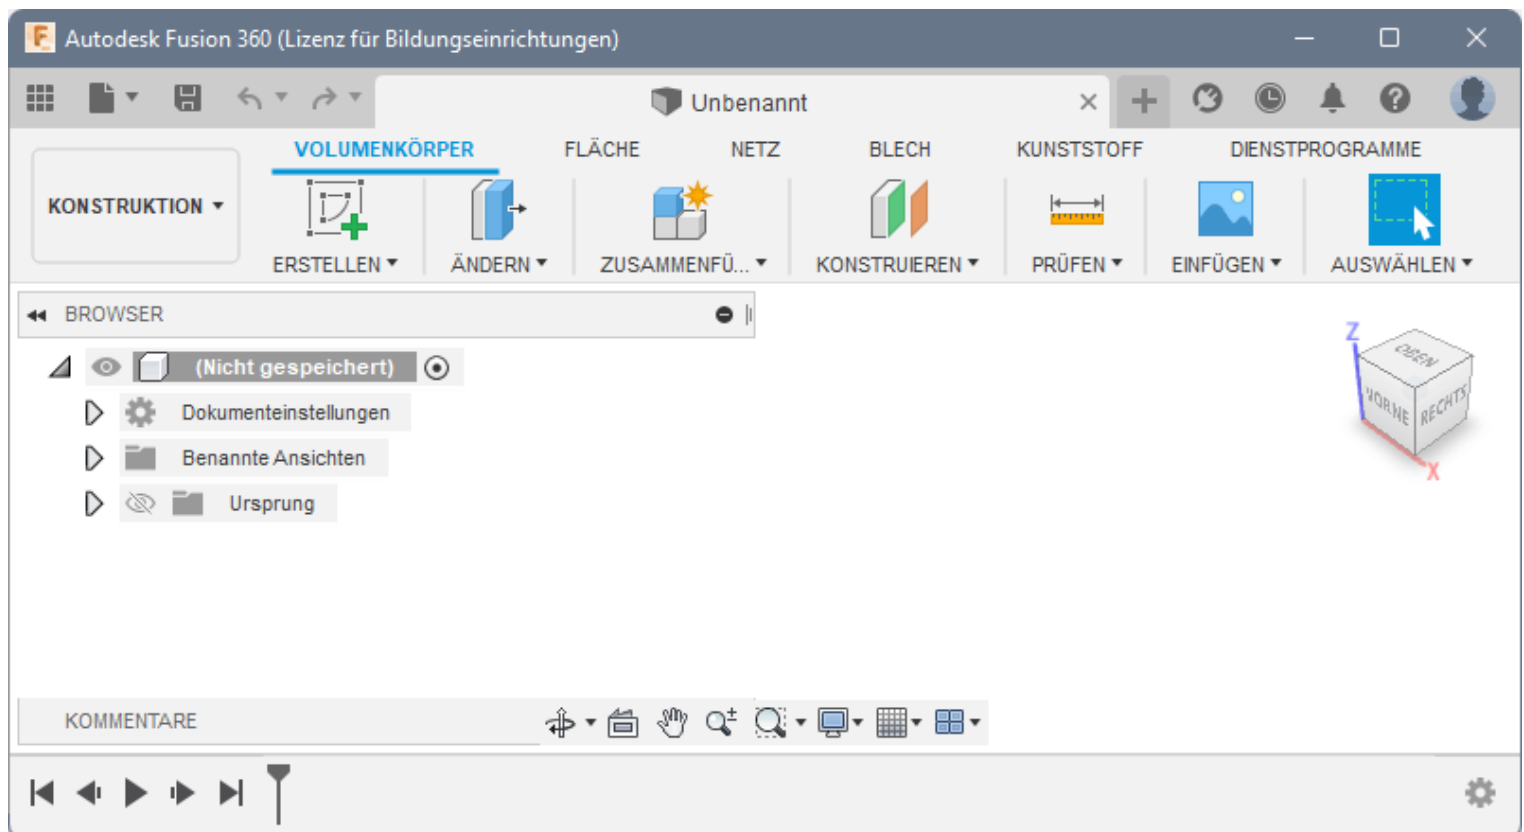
Autodesk Fusion 360 (Lizenz für Bildungseinrichtungen)

Unbenannt

KONSTRUKTION

VOLUMENKÖRPER FLÄCHE NETZ BLECH KUNSTSTOFF DIENSTPROGRAMME

ERSTELLEN ÄNDERN ZUSAMMENFÜ... KONSTRUIEREN PRÜFEN EINFÜGEN AUSWÄHLEN

BROWSER

(Nicht gespeichert)

Dokumenteinstellungen

Benannte Ansichten

Ursprung

OBEN VORNE RECHTS Z X

KOMMENTARE